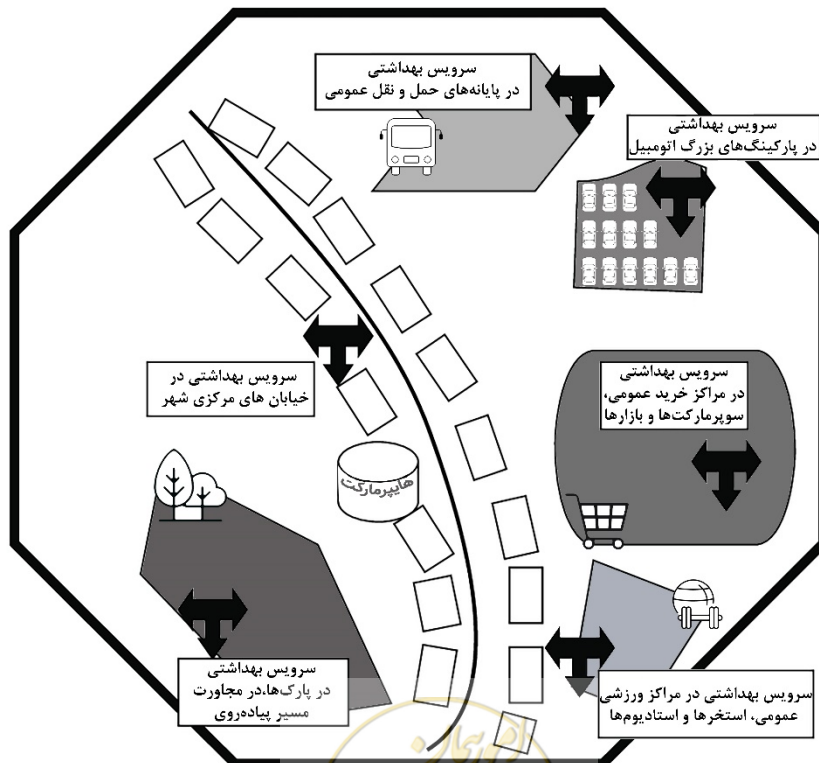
سرویس بهداشتی
در پایانه‌های حمل و نقل عمومی

سرویس بهداشتی
در پارکینگ‌های بزرگ اتومبیل

سرویس بهداشتی در
خیابان های مرکزی شهر

سرویس بهداشتی
در مراکز خرید عمومی،
سوپرمارکت‌ها و بازارها

هایپرمارکت

سرویس بهداشتی
در پارک‌ها،در مجاورت
مسیر پیاده‌روی

سرویس بهداشتی در مراکز ورزشی
عمومی، استخرها و استادیوم‌ها